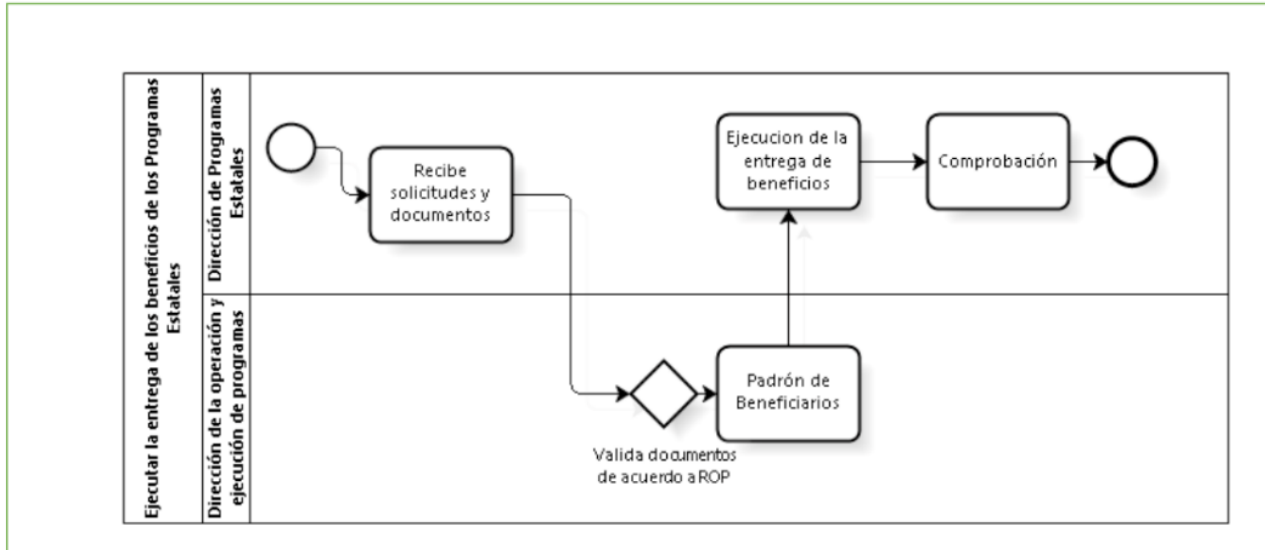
Ejecutar la entrega de los beneficios de los Programas Estatales

Dirección de Programas Estatales

Dirección de la operación y ejecución de programas

Recibe solicitudes y documentos

Ejecucion de la entrega de beneficios

Comprobación

Padrón de Beneficiarios

Valida documentos de acuerdo a ROP